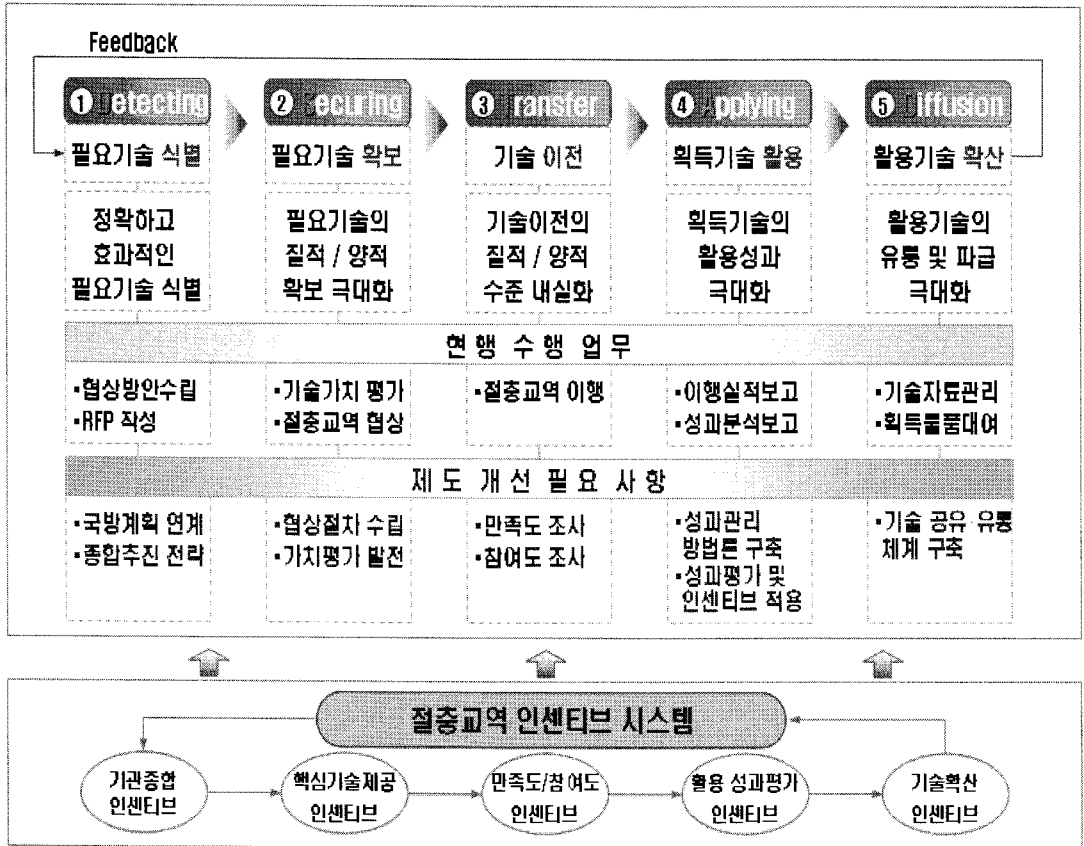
Feedback

① etecting
필요기술 식별
정확하고 효과적인 필요기술 식별

② ecuring
필요기술 확보
필요기술의 질적 / 양적 확보 극대화

③ ransfer
기술 이전
기술이전의 질적 / 양적 수준 내실화

④ pplying
획득기술 활용
획득기술의 활용성과 극대화

⑤ iffusion
활용기술 확산
활용기술의 유통 및 파급 극대화

현 행 수 행 업 무

▪협상방안수립
▪RFP 작성

▪기술가치 평가
▪절충교역 협상

▪절충교역 이행

▪이행실적보고
▪성과분석보고

▪기술자료관리
▪획득물품대여

제 도 개 선 필 요 사 항

▪국방계획 연계
▪종합추진 전략

▪협상절차 수립
▪가치평가 발전

▪만족도 조사
▪참여도 조사

▪성과관리 방법론 구축
▪성과평가 및 인센티브 적용

▪기술 공유 유통 체계 구축

절충교역 인센티브 시스템

기관종합 인센티브
핵심기술제공 인센티브
만족도/참여도 인센티브
활용 성과평가 인센티브
기술확산 인센티브